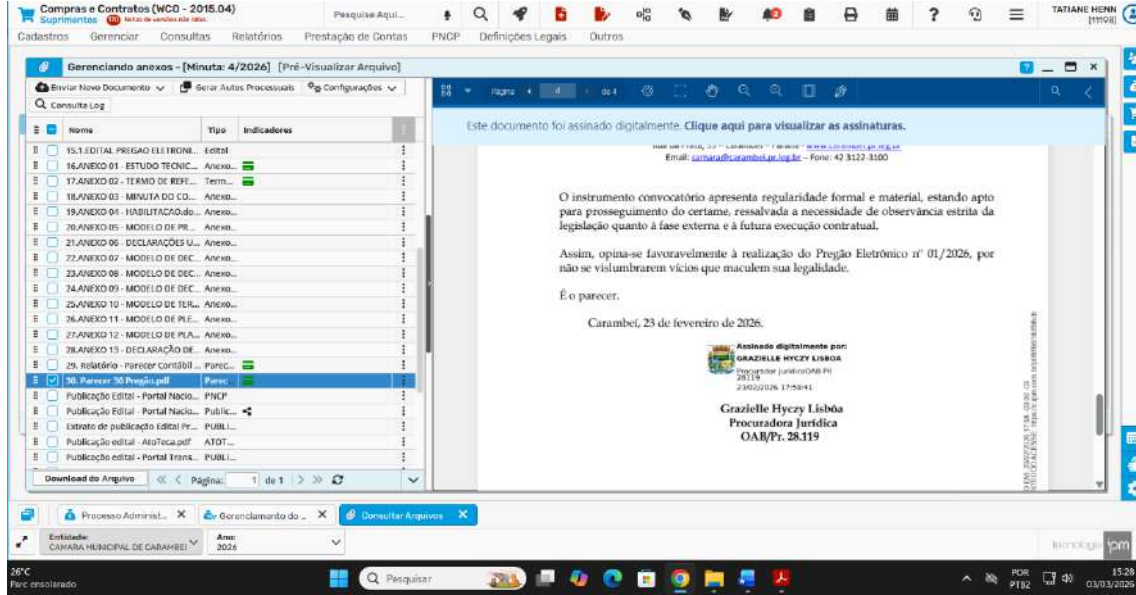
Compras e Contratos (WCO - 2015.04)
Suprimentos
Pesquise Aqui...
TATIANE HENN [11198]
Cadastros Gerenciar Consultas Relatórios Prestação de Contas PNCP Definições Legais Outros

Gerenciando anexos - [Minuta: 4/2026] [Pré-Visualizar Arquivo]
Enviar Novo Documento Gerar Autos Processuais Configurações
Consulta Log

| Nome | Tipo | Indicadores |
|---|---|---|
| 15.1.EDITAL PREGAO ELETRONI... | Edital | |
| 16.ANEXO 01 - ESTUDO TECNIC... | Anexo... | |
| 17.ANEXO 02 - TERMO DE REFE... | Term... | |
| 18.ANEXO 03 - MINUTA DO CO... | Anexo... | |
| 19.ANEXO 04 - HABILITACAO.do... | Anexo... | |
| 20.ANEXO 05 - MODELO DE PR... | Anexo... | |
| 21.ANEXO 06 - DECLARAÇÕES U... | Anexo... | |
| 22.ANEXO 07 - MODELO DE DEC... | Anexo... | |
| 23.ANEXO 08 - MODELO DE DEC... | Anexo... | |
| 24.ANEXO 09 - MODELO DE DEC... | Anexo... | |
| 25.ANEXO 10 - MODELO DE TER... | Anexo... | |
| 26.ANEXO 11 - MODELO DE PLE... | Anexo... | |
| 27.ANEXO 12 - MODELO DE PLA... | Anexo... | |
| 28.ANEXO 13 - DECLARAÇÃO DE... | Anexo... | |
| 29. Relatório - Parecer Contábil ... | Parec... | |
| 30. Parecer 30 Pregão.pdf | Parec | |
| Publicação Edital - Portal Nacio... | PNCP | |
| Publicação Edital - Portal Nacio... | Public... | |
| Extrato de publicação Edital Pr... | PUBLI... | |
| Publicação edital - AtoTeca.pdf | ATOT... | |
| Publicação edital - Portal Trans... | PUBLI... | |

Download do Arquivo Página: 1 de 1

Página 4 de 4

Este documento foi assinado digitalmente. Clique aqui para visualizar as assinaturas.

Email: camara@carambei.pr.leg.br – Fone: 42 3122-3100

O instrumento convocatório apresenta regularidade formal e material, estando apto para prosseguimento do certame, ressalvada a necessidade de observância estrita da legislação quanto à fase externa e à futura execução contratual.

Assim, opina-se favoravelmente à realização do Pregão Eletrônico nº 01/2026, por não se vislumbrarem vícios que maculem sua legalidade.

É o parecer.

Carambeí, 23 de fevereiro de 2026.

Assinado digitalmente por:
GRAZIELLE HYCZY LISBOA
Procurador JurídicoOAB PR 28119
23/02/2026 17:58:41

Grazielle Hyczy Lisbôa
Procuradora Jurídica
OAB/Pr. 28.119

Processo Administ... Gerenciamento do ... Consultar Arquivos
Entidade: CAMARA MUNICIPAL DE CARAMBEI
Ano: 2026

26°C Parc ensolarado
Pesquisar
POR PTB2 15:28 03/03/2026